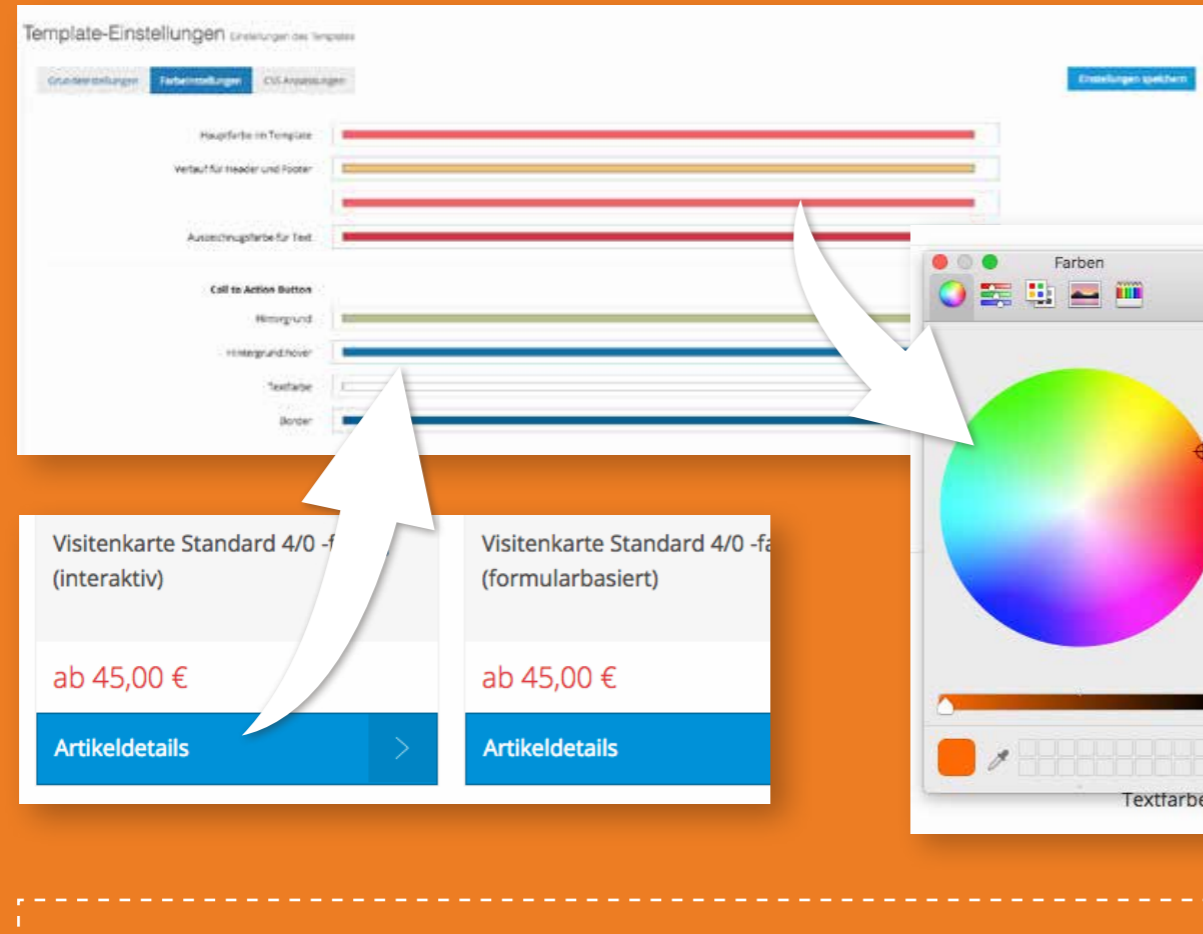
Template-Einstellungen Einstellungen des Templates

Grundeinstellungen | Farbeinstellungen | CSS Anpassungen

Einstellungen speichern

Hauptfarbe im Template

Verlauf für Header und Footer

Auszeichnungsfarbe für Text

Call to Action Button

Hintergrund

Hintergrund hover

Textfarbe

Border

Farben

Visitenkarte Standard 4/0 -f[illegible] (interaktiv)

ab 45,00 €

Artikeldetails

Visitenkarte Standard 4/0 -fa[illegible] (formularbasiert)

ab 45,00 €

Artikeldetails

Textfarbe